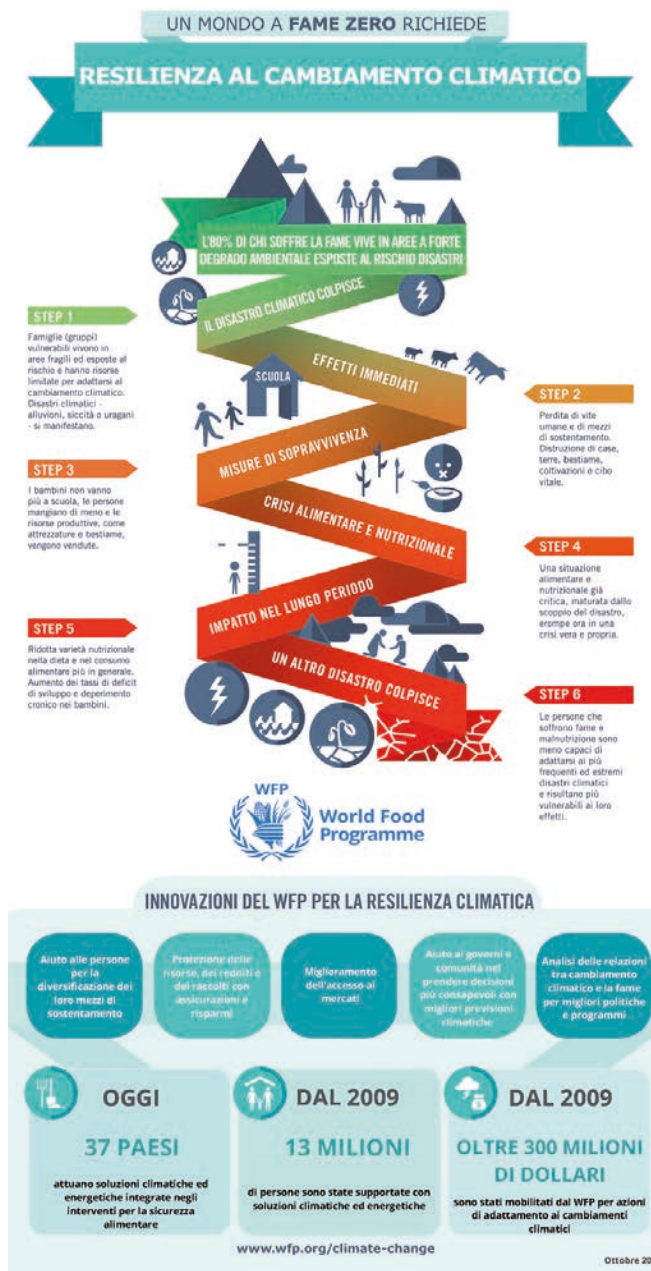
UN MONDO A FAME ZERO RICHIEDE

RESILIENZA AL CAMBIAMENTO CLIMATICO

L'80% DI CHI SOFFRE LA FAME VIVE IN AREE A FORTE DEGRADO AMBIENTALE ESPOSTE AL RISCHIO DISASTRI

IL DISASTRO CLIMATICO COLPISCE

STEP 1

Famiglie (gruppi) vulnerabili vivono in aree fragili ed esposte al rischio e hanno risorse limitate per adattarsi al cambiamento climatico. Disastri climatici - alluvioni, siccità o uragani - si manifestano.

EFFETTI IMMEDIATI

SCUOLA

STEP 2

Perdita di vite umane e di mezzi di sostentamento. Distruzione di case, terre, bestiame, coltivazioni e cibo vitale.

MISURE DI SOPRAVVIVENZA

STEP 3

I bambini non vanno più a scuola, le persone mangiano di meno e le risorse produttive, come attrezzature e bestiame, vengono vendute.

CRISI ALIMENTARE E NUTRIZIONALE

STEP 4

Una situazione alimentare e nutrizionale già critica, maturata dallo scoppio del disastro, erompe ora in una crisi vera e propria.

IMPATTO NEL LUNGO PERIODO

STEP 5

Ridotta varietà nutrizionale nella dieta e nel consumo alimentare più in generale. Aumento dei tassi di deficit di sviluppo e deperimento cronico nei bambini.

UN ALTRO DISASTRO COLPISCE

STEP 6

Le persone che soffrono fame e malnutrizione sono meno capaci di adattarsi ai più frequenti ed estremi disastri climatici e risultano più vulnerabili ai loro effetti.

WFP World Food Programme

INNOVAZIONI DEL WFP PER LA RESILIENZA CLIMATICA

Aiuto alle persone per la diversificazione dei loro mezzi di sostentamento

Protezione delle risorse, dei redditi e dei raccolti con assicurazioni e risparmi

Miglioramento dell'accesso ai mercati

Aiuto ai governi e comunità nel prendere decisioni più consapevoli con migliori previsioni climatiche

Analisi delle relazioni tra cambiamento climatico e la fame per migliori politiche e programmi

OGGI

37 PAESI

attuano soluzioni climatiche ed energetiche integrate negli interventi per la sicurezza alimentare

DAL 2009

13 MILIONI

di persone sono state supportate con soluzioni climatiche ed energetiche

DAL 2009

OLTRE 300 MILIONI DI DOLLARI

sono stati mobilitati dal WFP per azioni di adattamento ai cambiamenti climatici

www.wfp.org/climate-change

Ottobre 20